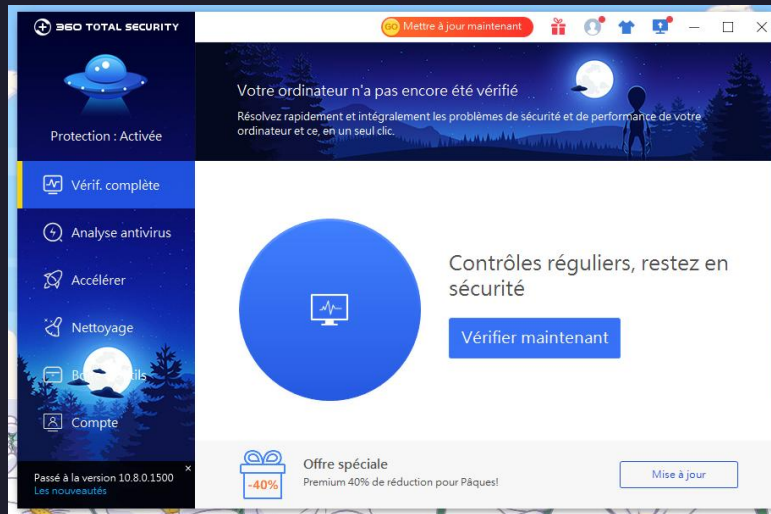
360 TOTAL SECURITY

Mettre à jour maintenant

Protection : Activée

Vérif. complète

Analyse antivirus

Accélérer

Nettoyage

Bo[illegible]tils

Compte

Passé à la version 10.8.0.1500
Les nouveautés

Votre ordinateur n'a pas encore été vérifié

Résolvez rapidement et intégralement les problèmes de sécurité et de performance de votre ordinateur et ce, en un seul clic.

Contrôles réguliers, restez en sécurité

Vérifier maintenant

-40%

Offre spéciale

Premium 40% de réduction pour Pâques!

Mise à jour